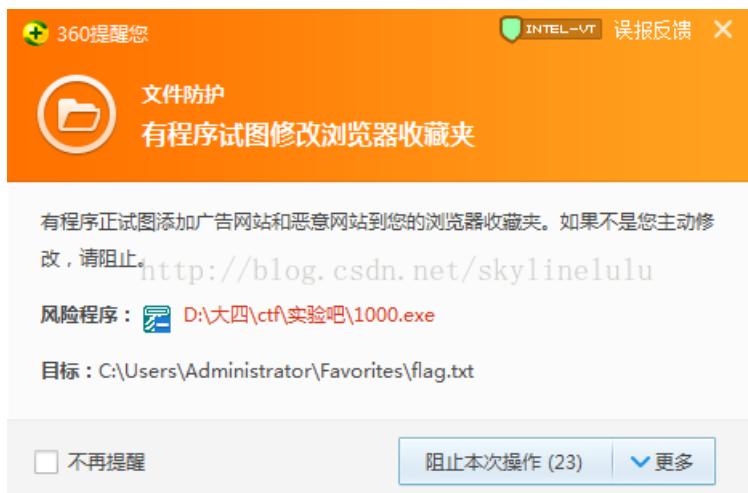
360提醒您

INTEL-VT 误报反馈 ✕

文件防护
有程序试图修改浏览器收藏夹

有程序正试图添加广告网站和恶意网站到您的浏览器收藏夹。如果不是您主动修改，请阻止。http://blog.csdn.net/skylinelulu

风险程序： D:\大四\ctf\实验吧\1000.exe

目标：C:\Users\Administrator\Favorites\flag.txt

不再提醒

阻止本次操作 (23)

更多